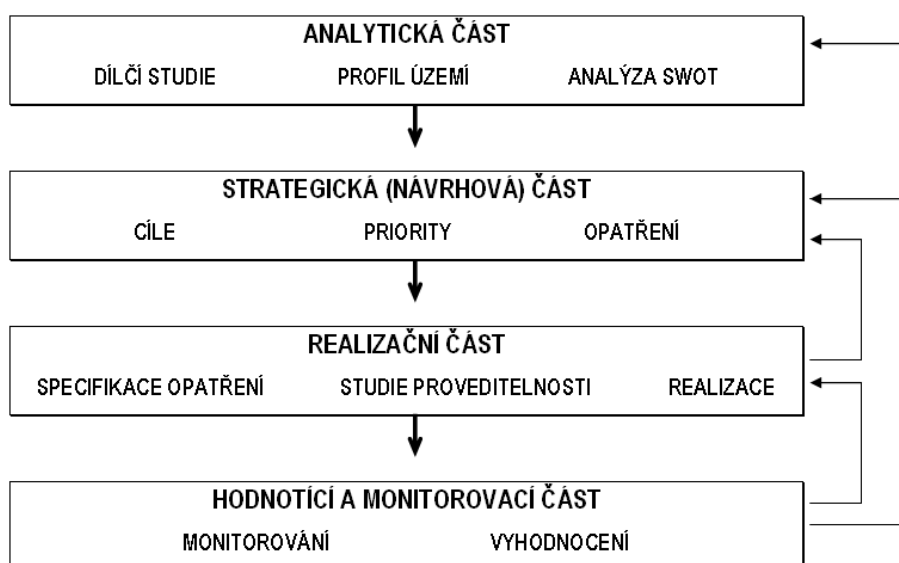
ANALYTICKÁ ČÁST

DÍLČÍ STUDIE PROFIL ÚZEMÍ ANALÝZA SWOT

STRATEGICKÁ (NÁVRHOVÁ) ČÁST

CÍLE PRIORITY OPATŘENÍ

REALIZAČNÍ ČÁST

SPECIFIKACE OPATŘENÍ STUDIE PROVEDITELNOSTI REALIZACE

HODNOTÍCÍ A MONITOROVACÍ ČÁST

MONITOROVÁNÍ VYHODNOCENÍ